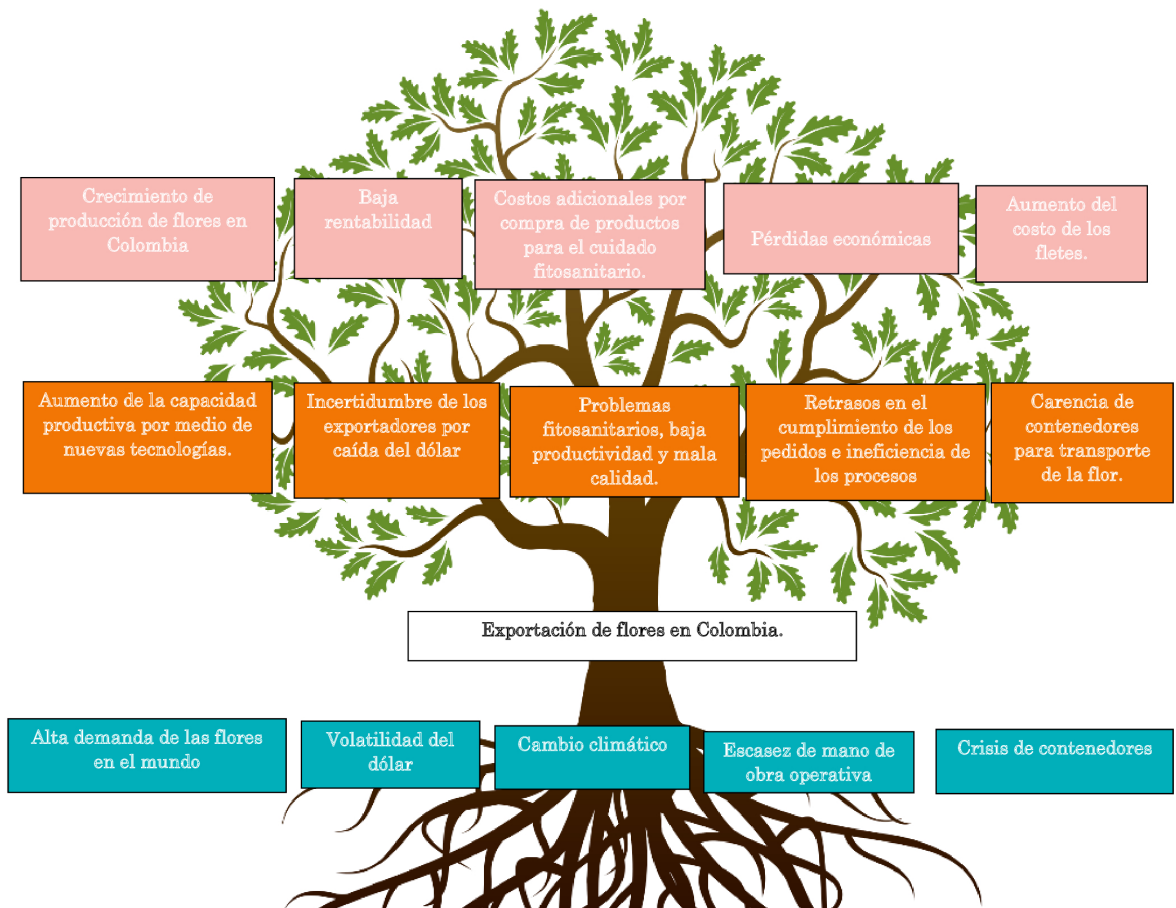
Crecimiento de producción de flores en Colombia

Baja rentabilidad

Costos adicionales por compra de productos para el cuidado fitosanitario.

Pérdidas económicas

Aumento del costo de los fletes.

Aumento de la capacidad productiva por medio de nuevas tecnologías.

Incertidumbre de los exportadores por caída del dólar

Problemas fitosanitarios, baja productividad y mala calidad.

Retrasos en el cumplimiento de los pedidos e ineficiencia de los procesos

Carencia de contenedores para transporte de la flor.

Exportación de flores en Colombia.

Alta demanda de las flores en el mundo

Volatilidad del dólar

Cambio climático

Escasez de mano de obra operativa

Crisis de contenedores